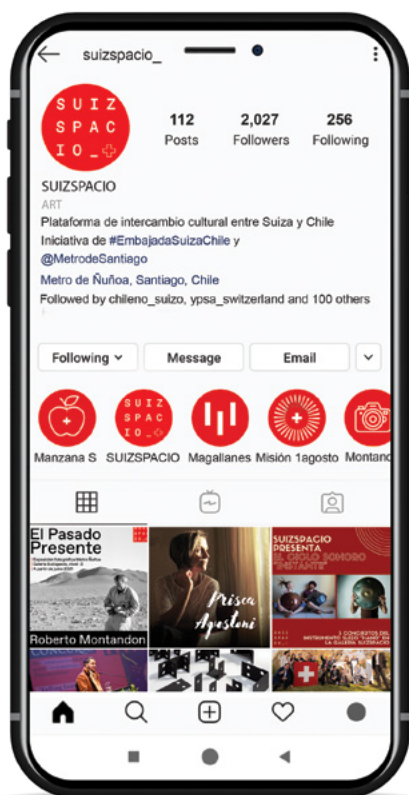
suizspacio_

SUIZSPACIO_

112 Posts

2,027 Followers

256 Following

SUIZSPACIO

ART

Plataforma de intercambio cultural entre Suiza y Chile Iniciativa de #EmbajadaSuizaChile y @MetrodeSantiago

Metro de Ñuñoa, Santiago, Chile

Followed by chileno_suizo, ypsa_switzerland and 100 others

Following

Message

Email

Manzana S

SUIZSPACIO

Magallanes

Misión 1agosto

Montand

El Pasado Presente

Roberto Montandon

Prisca Agostoni

SUIZSPACIO PRESENTA EL CICLO SONORO "INSTANTE"